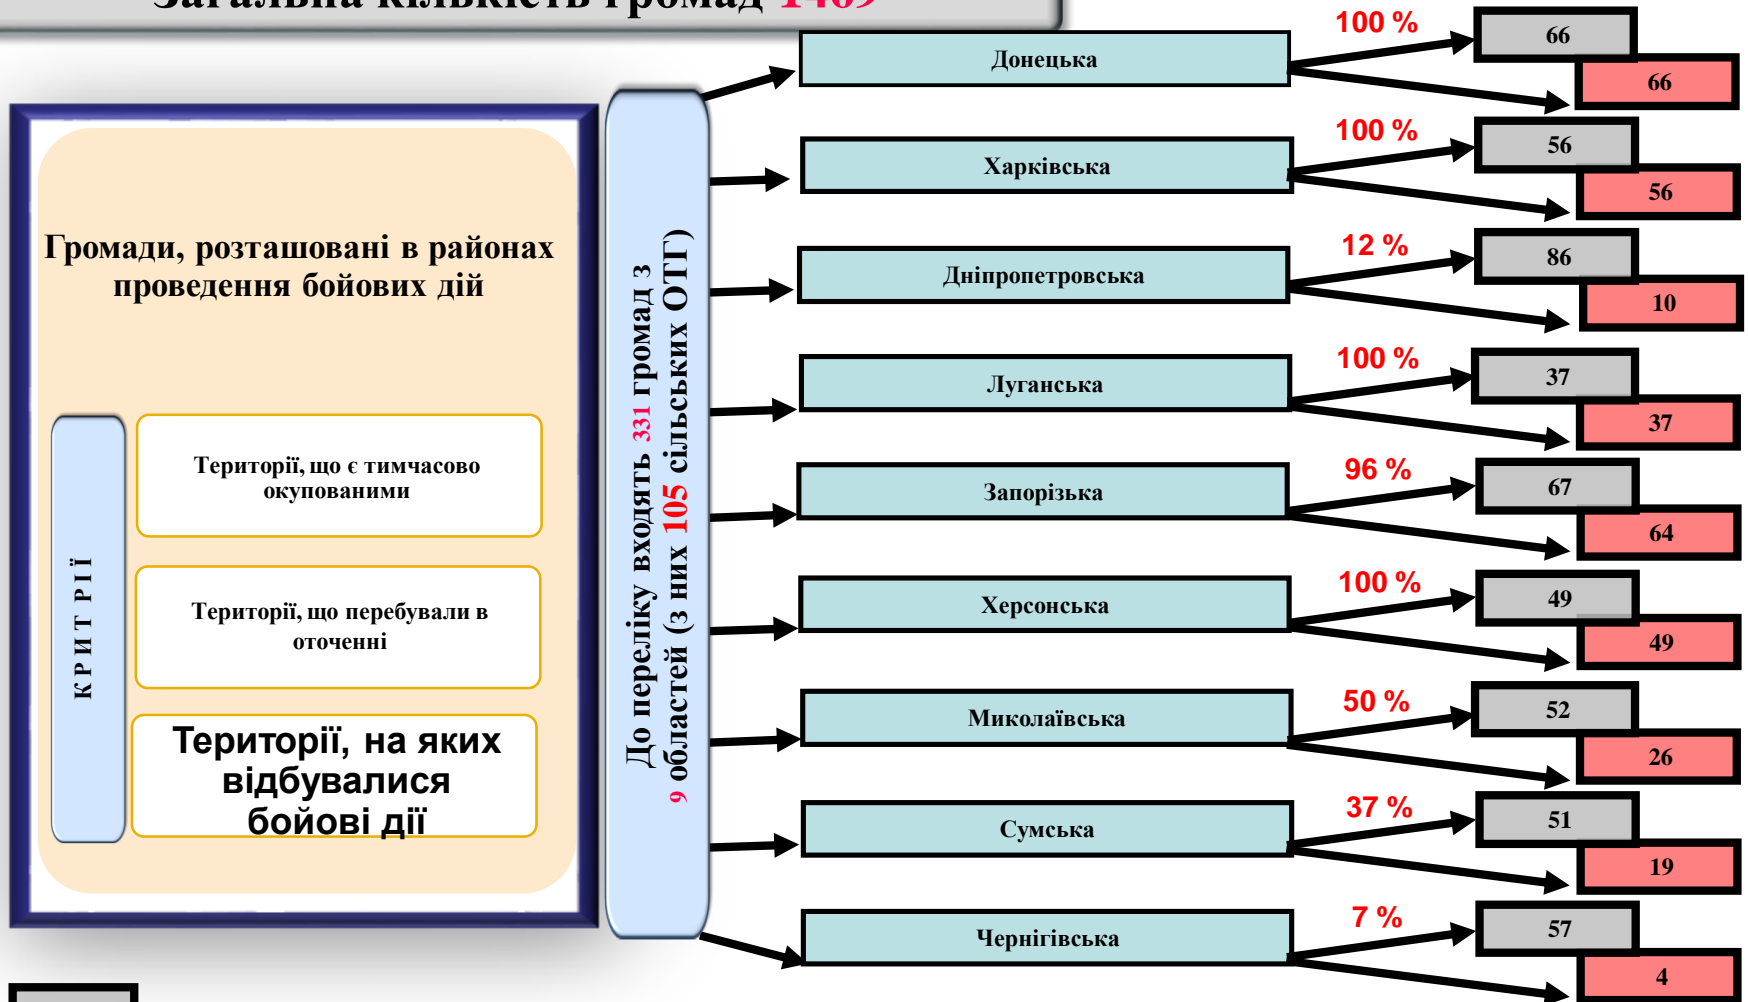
Загальна кількість громад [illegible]

Громади, розташовані в районах проведення бойових дій

КРИТЕРІЇ

Території, що є тимчасово окупованими

Території, що перебували в оточенні

Території, на яких відбувалися бойові дії

До переліку входять 331 громад з 9 областей (з них 105 сільських ОТГ)

| Область | % | Всього | |
|---|---|---|---|
| Донецька | 100 % | 66 | 66 |
| Харківська | 100 % | 56 | 56 |
| Дніпропетровська | 12 % | 86 | 10 |
| Луганська | 100 % | 37 | 37 |
| Запорізька | 96 % | 67 | 64 |
| Херсонська | 100 % | 49 | 49 |
| Миколаївська | 50 % | 52 | 26 |
| Сумська | 37 % | 51 | 19 |
| Чернігівська | 7 % | 57 | 4 |